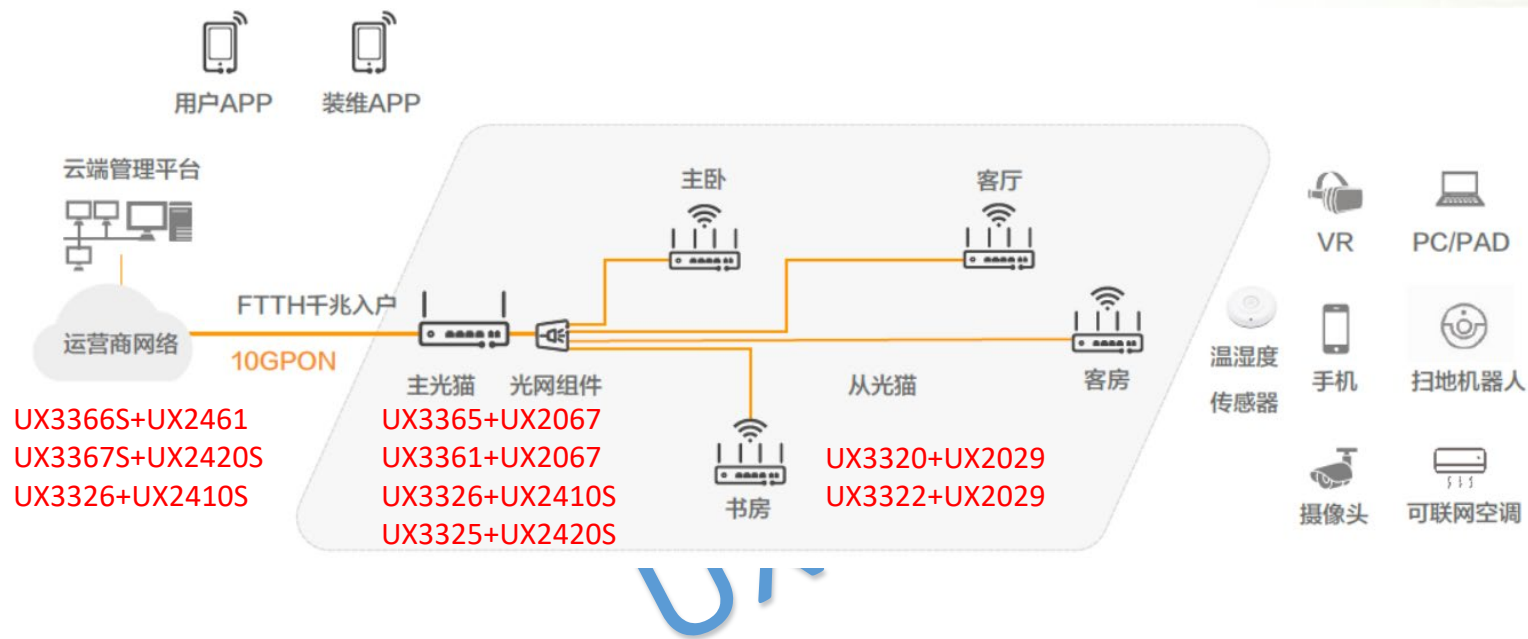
用户APP 装维APP

云端管理平台

运营商网络

FTTH千兆入户

10GPON

主光猫 光网组件

主卧

客厅

客房

书房

从光猫

UX3366S+UX2461
UX3367S+UX2420S
UX3326+UX2410S

UX3365+UX2067
UX3361+UX2067
UX3326+UX2410S
UX3325+UX2420S

UX3320+UX2029
UX3322+UX2029

温湿度传感器

VR

PC/PAD

手机

扫地机器人

摄像头

可联网空调